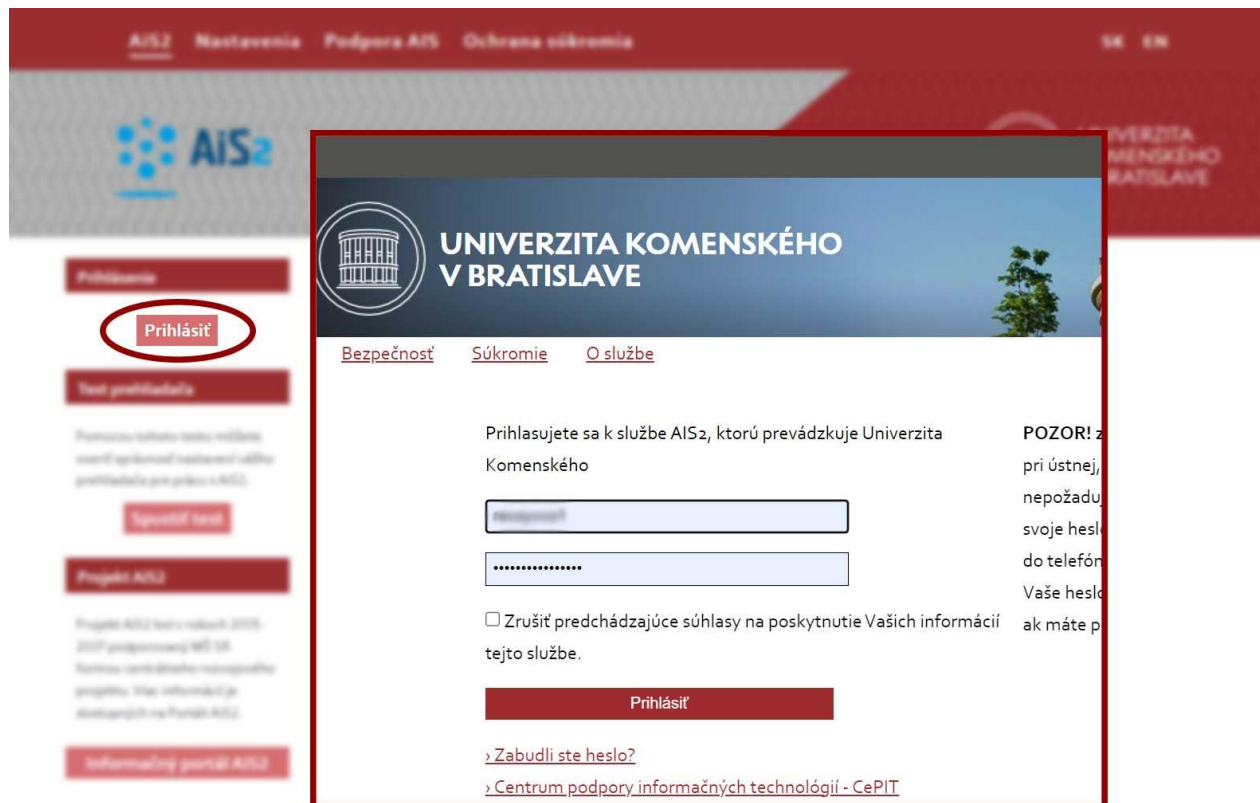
AiS2 Nastavenia Podpora AIS Ochrana súkromia SK EN

AiS2

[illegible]VERZITA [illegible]MENSKÉHO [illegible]RATISLAVE

Prihlásenie

Prihlásiť

Test prehliadača

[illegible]

Spustiť test

Projekt AIS2

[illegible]

Informačný portál AIS2

UNIVERZITA KOMENSKÉHO V BRATISLAVE

Bezpečnosť Súkromie O službe

Prihlasujete sa k službe AIS2, ktorú prevádzkuje Univerzita Komenského

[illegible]

••••••••••••••••

☐ Zrušiť predchádzajúce súhlasy na poskytnutie Vašich informácií tejto službe.

Prihlásiť

› Zabudli ste heslo?

› Centrum podpory informačných technológií - CePIT

POZOR! z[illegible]
pri ústnej,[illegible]
nepožadu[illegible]
svoje hesl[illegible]
do telefón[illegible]
Vaše hesl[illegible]
ak máte p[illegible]